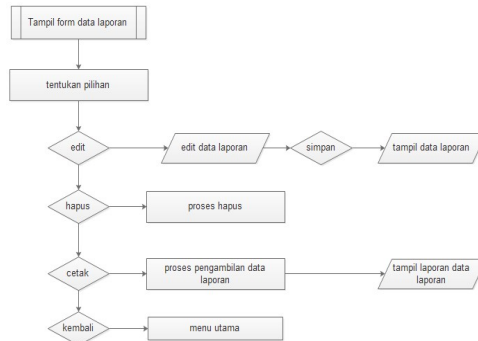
Tampil form data laporan

tentukan pilihan

edit

edit data laporan

simpan

tampil data laporan

hapus

proses hapus

cetak

proses pengambilan data laporan

tampil laporan data laporan

kembali

menu utama